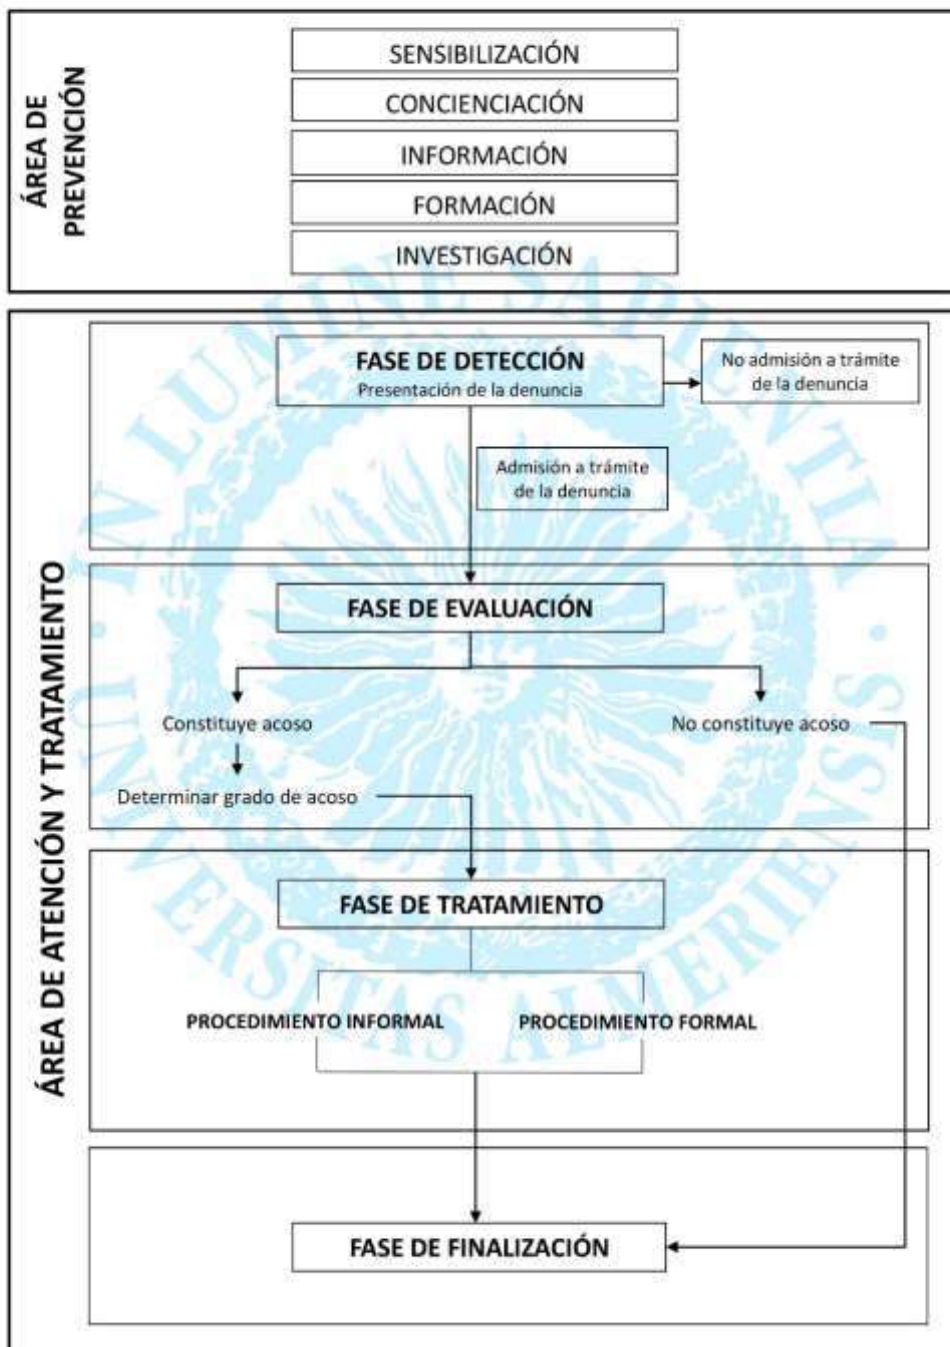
ÁREA DE PREVENCIÓN

SENSIBILIZACIÓN

CONCIENCIACIÓN

INFORMACIÓN

FORMACIÓN

INVESTIGACIÓN

ÁREA DE ATENCIÓN Y TRATAMIENTO

FASE DE DETECCIÓN
Presentación de la denuncia

No admisión a trámite de la denuncia

Admisión a trámite de la denuncia

FASE DE EVALUACIÓN

Constituye acoso

No constituye acoso

Determinar grado de acoso

FASE DE TRATAMIENTO

PROCEDIMIENTO INFORMAL

PROCEDIMIENTO FORMAL

FASE DE FINALIZACIÓN

IN LUMINE SAPIENTIA
UNIVERSITAS ALMERIENSIS